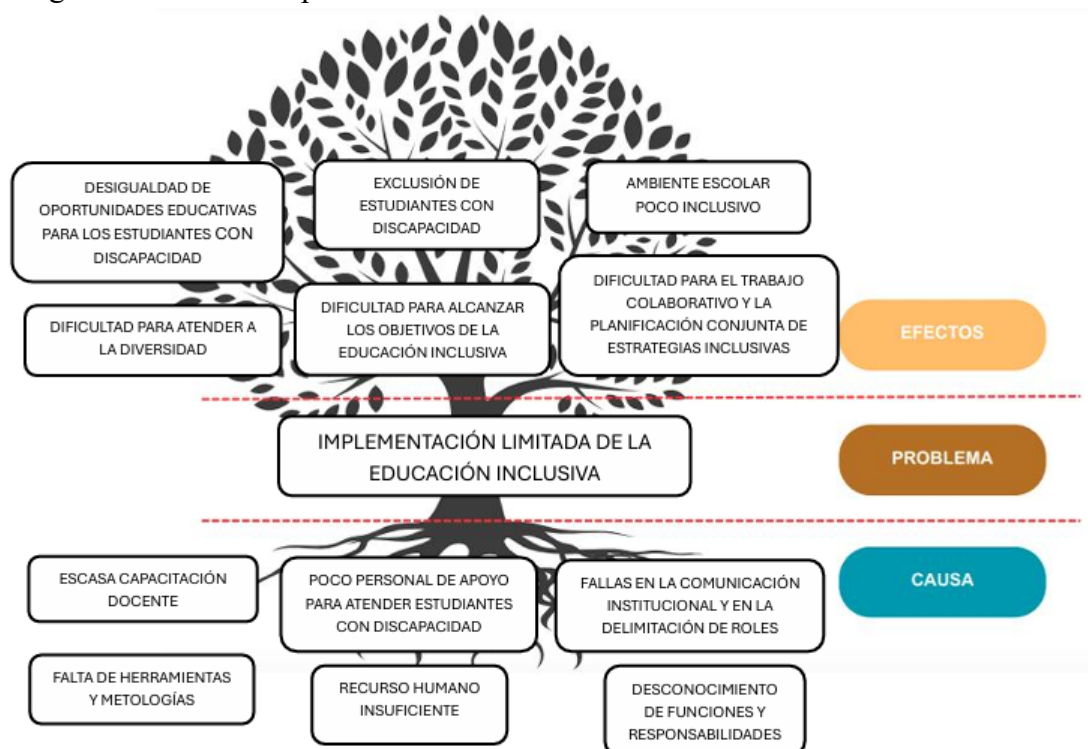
DESIGUALDAD DE OPORTUNIDADES EDUCATIVAS PARA LOS ESTUDIANTES CON DISCAPACIDAD

EXCLUSIÓN DE ESTUDIANTES CON DISCAPACIDAD

AMBIENTE ESCOLAR POCO INCLUSIVO

DIFICULTAD PARA ATENDER A LA DIVERSIDAD

DIFICULTAD PARA ALCANZAR LOS OBJETIVOS DE LA EDUCACIÓN INCLUSIVA

DIFICULTAD PARA EL TRABAJO COLABORATIVO Y LA PLANIFICACIÓN CONJUNTA DE ESTRATEGIAS INCLUSIVAS

EFECTOS

IMPLEMENTACIÓN LIMITADA DE LA EDUCACIÓN INCLUSIVA

PROBLEMA

ESCASA CAPACITACIÓN DOCENTE

POCO PERSONAL DE APOYO PARA ATENDER ESTUDIANTES CON DISCAPACIDAD

FALLAS EN LA COMUNICACIÓN INSTITUCIONAL Y EN LA DELIMITACIÓN DE ROLES

CAUSA

FALTA DE HERRAMIENTAS Y METOLOGÍAS

RECURSO HUMANO INSUFICIENTE

DESCONOCIMIENTO DE FUNCIONES Y RESPONSABILIDADES